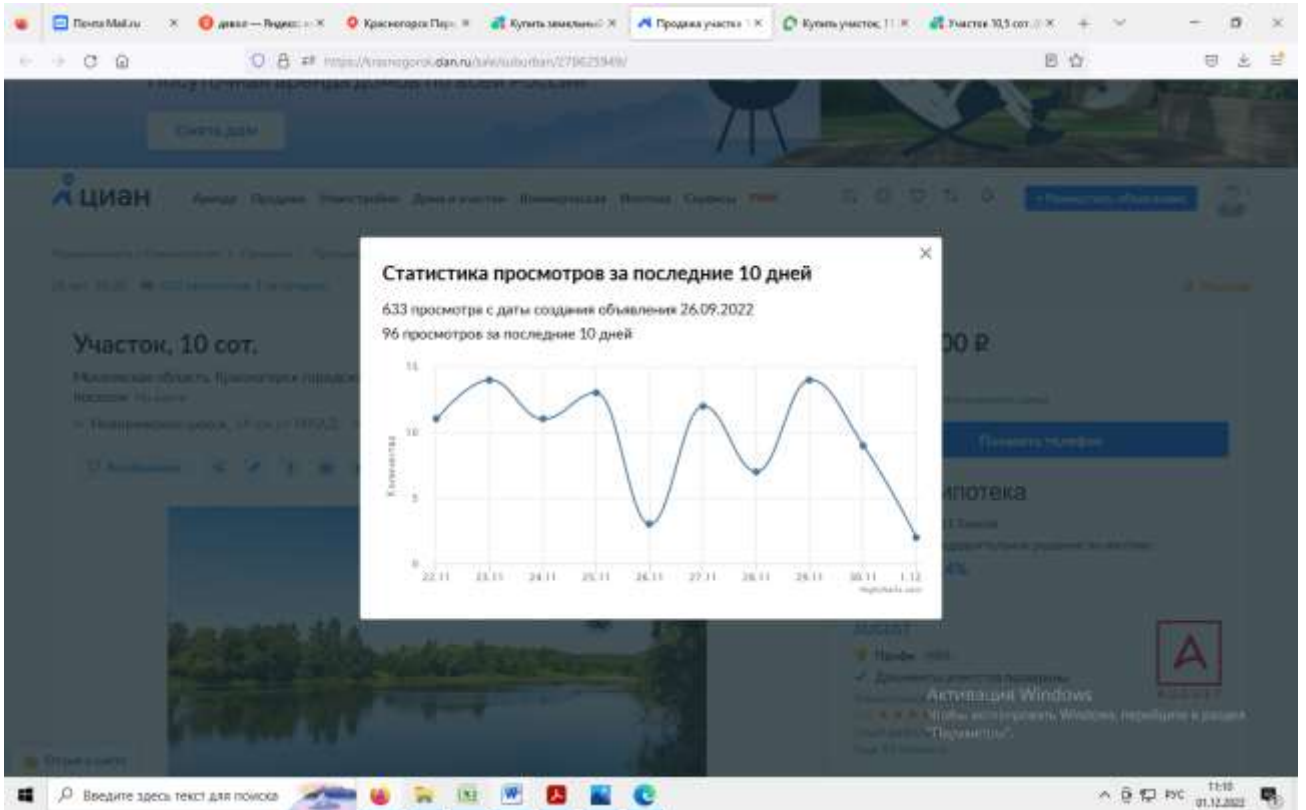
Почта Mail.ru
Красногорск Парк
Купить земельный
Продажа участк
Купить участок, 11
Участок 10,5 сот.

https://krasnogorsk.cian.ru/sale/suburban/278625949/

Снять дом

циан

Статистика просмотров за последние 10 дней

633 просмотра с даты создания объявления 26.09.2022

96 просмотров за последние 10 дней

Участок, 10 сот.

00 ₽

Показать телефон

ипотека

4%

Количество

15
10
5
0

22.11
23.11
24.11
25.11
26.11
27.11
28.11
29.11
30.11
1.12

Highcharts.com

Активация Windows
Чтобы активировать Windows, перейдите в раздел "Параметры".

Введите здесь текст для поиска

РУС
11:10
01.12.2022